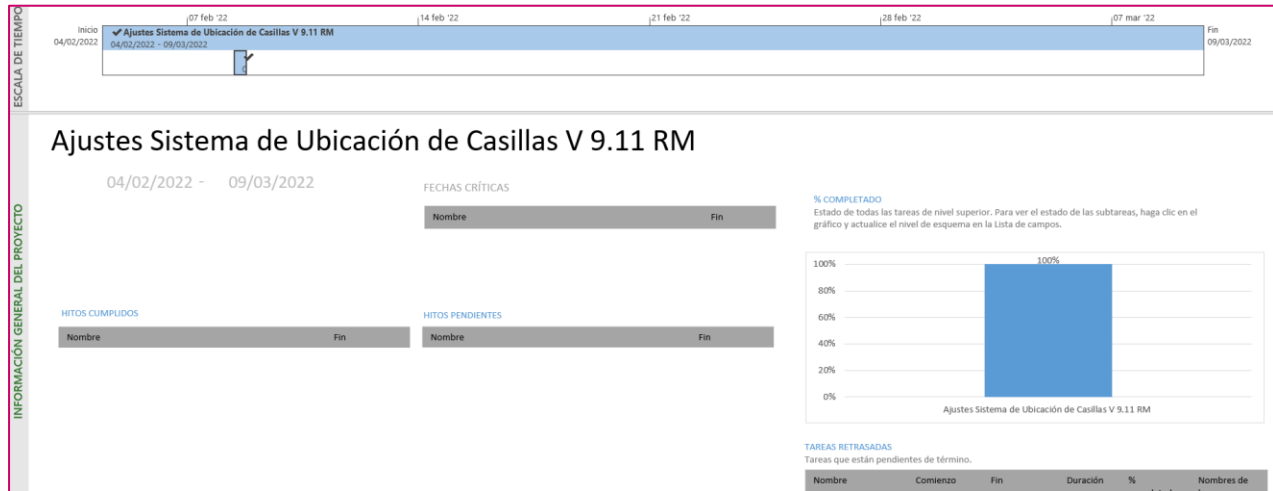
ESCALA DE TIEMPO

07 feb '22 | 14 feb '22 | 21 feb '22 | 28 feb '22 | 07 mar '22

Inicio
04/02/2022

✔ Ajustes Sistema de Ubicación de Casillas V 9.11 RM
04/02/2022 - 09/03/2022

Fin
09/03/2022

INFORMACIÓN GENERAL DEL PROYECTO

Ajustes Sistema de Ubicación de Casillas V 9.11 RM

04/02/2022 - 09/03/2022

FECHAS CRÍTICAS

| Nombre | Fin |
|---|---|

% COMPLETADO
Estado de todas las tareas de nivel superior. Para ver el estado de las subtareas, haga clic en el gráfico y actualice el nivel de esquema en la Lista de campos.

100%
100%
80%
60%
40%
20%
0%
Ajustes Sistema de Ubicación de Casillas V 9.11 RM

HITOS CUMPLIDOS

| Nombre | Fin |
|---|---|

HITOS PENDIENTES

| Nombre | Fin |
|---|---|

TAREAS RETRASADAS
Tareas que están pendientes de término.

| Nombre | Comienzo | Fin | Duración | % | Nombres de |
|---|---|---|---|---|---|